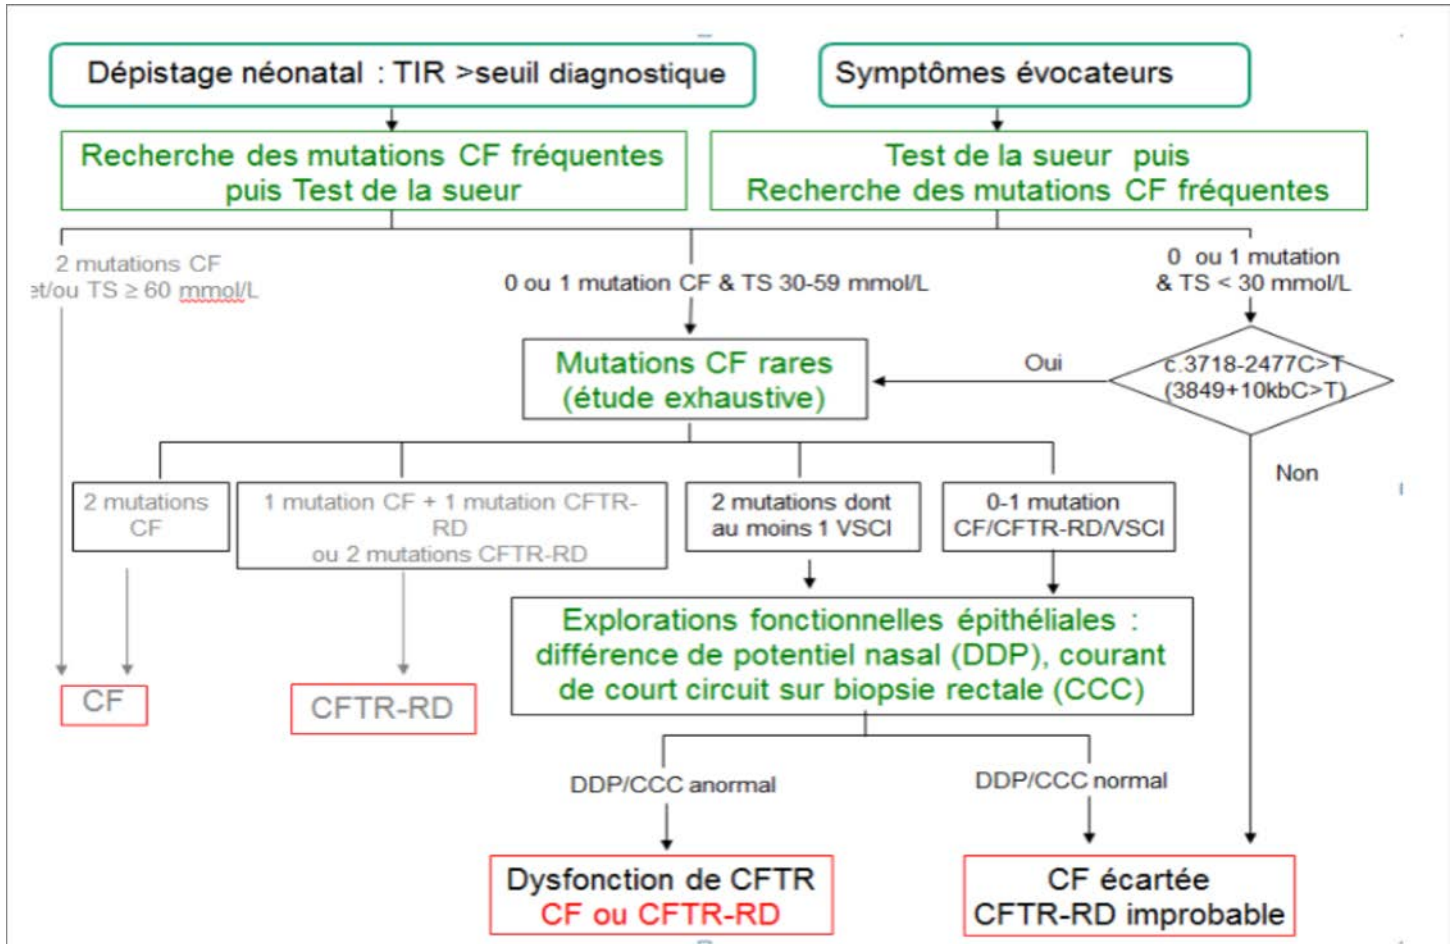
Dépistage néonatal : TIR >seuil diagnostique

Symptômes évocateurs

Recherche des mutations CF fréquentes puis Test de la sueur

Test de la sueur puis Recherche des mutations CF fréquentes

2 mutations CF et/ou TS ≥ 60 mmol/L

0 ou 1 mutation CF & TS 30-59 mmol/L

0 ou 1 mutation & TS < 30 mmol/L

Mutations CF rares (étude exhaustive)

Oui

c.3718-2477C>T (3849+10kbC>T)

Non

2 mutations CF

1 mutation CF + 1 mutation CFTR-RD ou 2 mutations CFTR-RD

2 mutations dont au moins 1 VSCI

0-1 mutation CF/CFTR-RD/VSCI

Explorations fonctionnelles épithéliales : différence de potentiel nasal (DDP), courant de court circuit sur biopsie rectale (CCC)

CF

CFTR-RD

DDP/CCC anormal

DDP/CCC normal

Dysfonction de CFTR
CF ou CFTR-RD

CF écartée
CFTR-RD improbable